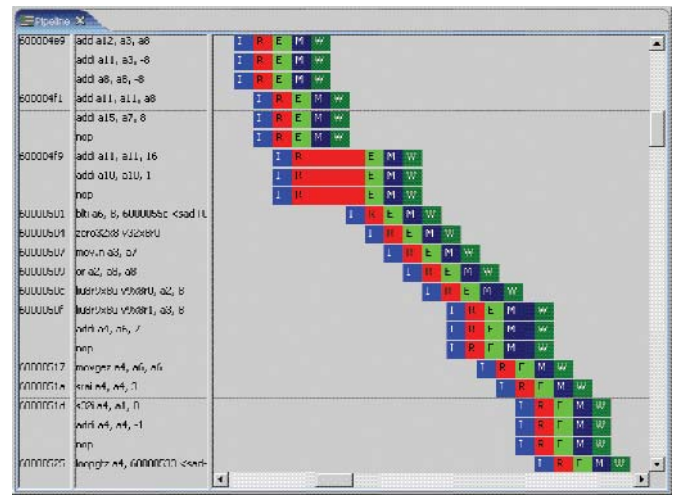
Pipeline

| | | |
|---|---|---|
| 600004e9 | addi a12, a3, a8 | I R E M W |
| | addi a11, a3, -8 | I R E M W |
| | addi a8, a8, -8 | I R E M W |
| 600004f1 | add a11, a11, a8 | I R E M W |
| | addi a15, a7, 8 | I R E M W |
| | nop | I R E M W |
| 600004f9 | addi a11, a11, 16 | I R E M W |
| | addi a10, a10, 1 | I R E M W |
| | nop | I R E M W |
| 60000501 | bltu a6, 8, 6000055c <sad16 | I R E M W |
| 60000501 | zero32x8 v32x8r0 | I R E M W |
| 60000507 | mov.n a3, a7 | I R E M W |
| 60000509 | or a2, a8, a8 | I R E M W |
| 6000050c | lu8r0x8u v8x8r0, a2, 8 | I R E M W |
| 6000050f | lu8r0x8u v8x8r1, a3, 8 | I R E M W |
| | addi a0, a6, -7 | I R E M W |
| | nop | I R E M W |
| 60000517 | movgez a4, a6, a6 | I R E M W |
| 6000051a | srai a4, a4, 3 | I R E M W |
| 6000051d | s32i a4, a1, 0 | I R E M W |
| | addi a4, a4, -1 | I R E M W |
| | nop | I R E M W |
| 60000525 | loopgtz a4, 60000533 <sad- | I R E M W |